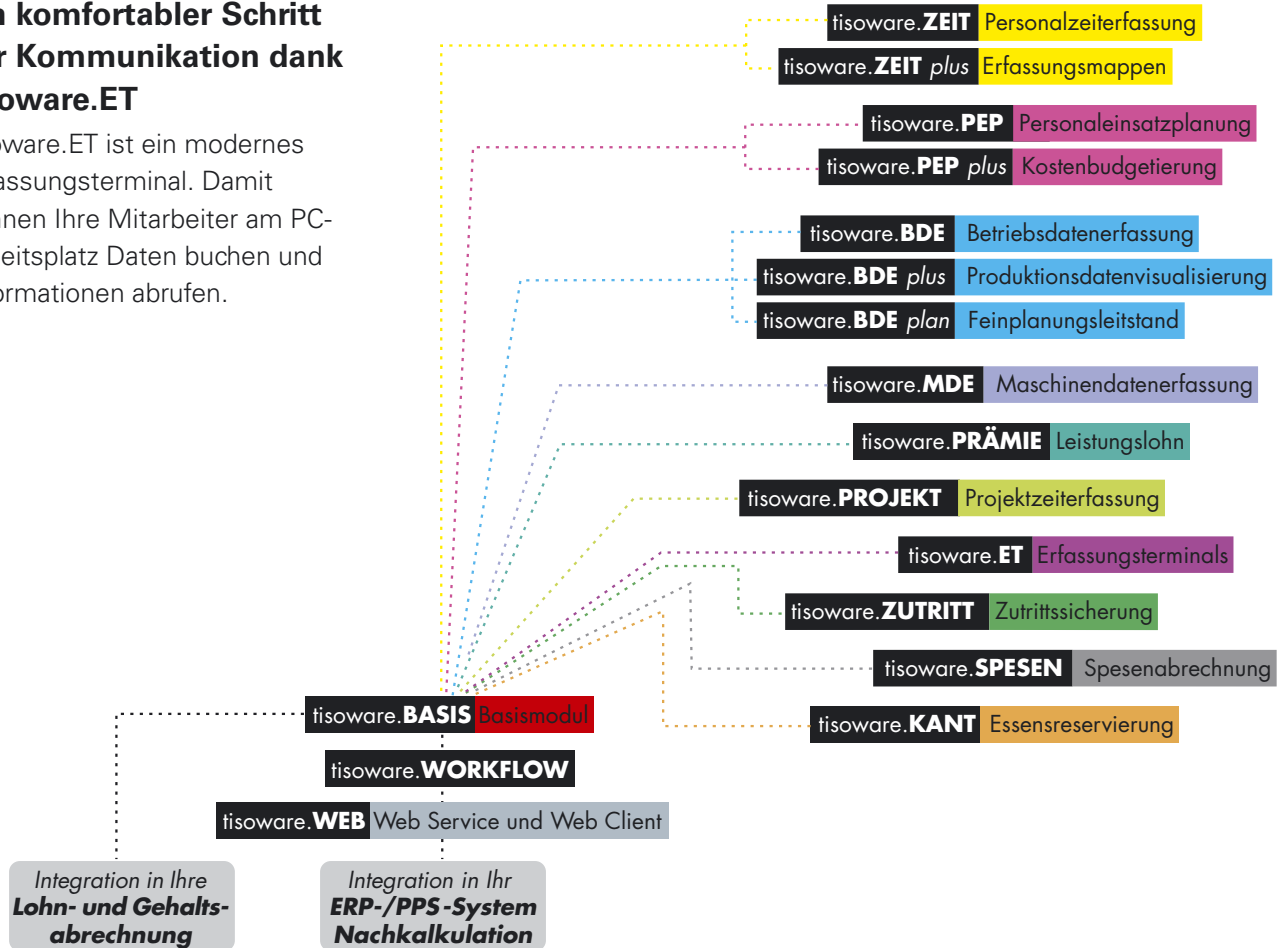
n komfortabler Schritt r Kommunikation dank oware.ET

oware.ET ist ein modernes assungsterminal. Damit nen Ihre Mitarbeiter am PC-eitsplatz Daten buchen und ormationen abrufen.

tisoware.**ZEIT** Personalzeiterfassung
tisoware.**ZEIT** *plus* Erfassungsmappen
tisoware.**PEP** Personaleinsatzplanung
tisoware.**PEP** *plus* Kostenbudgetierung
tisoware.**BDE** Betriebsdatenerfassung
tisoware.**BDE** *plus* Produktionsdatenvisualisierung
tisoware.**BDE** *plan* Feinplanungsleitstand
tisoware.**MDE** Maschinendatenerfassung
tisoware.**PRÄMIE** Leistungslohn
tisoware.**PROJEKT** Projektzeiterfassung
tisoware.**ET** Erfassungsterminals
tisoware.**ZUTRITT** Zutrittssicherung
tisoware.**SPESEN** Spesenabrechnung
tisoware.**KANT** Essensreservierung
tisoware.**BASIS** Basismodul
tisoware.**WORKFLOW**
tisoware.**WEB** Web Service und Web Client

*Integration in Ihre* ***Lohn- und Gehaltsabrechnung***

*Integration in Ihr* ***ERP-/PPS-System Nachkalkulation***